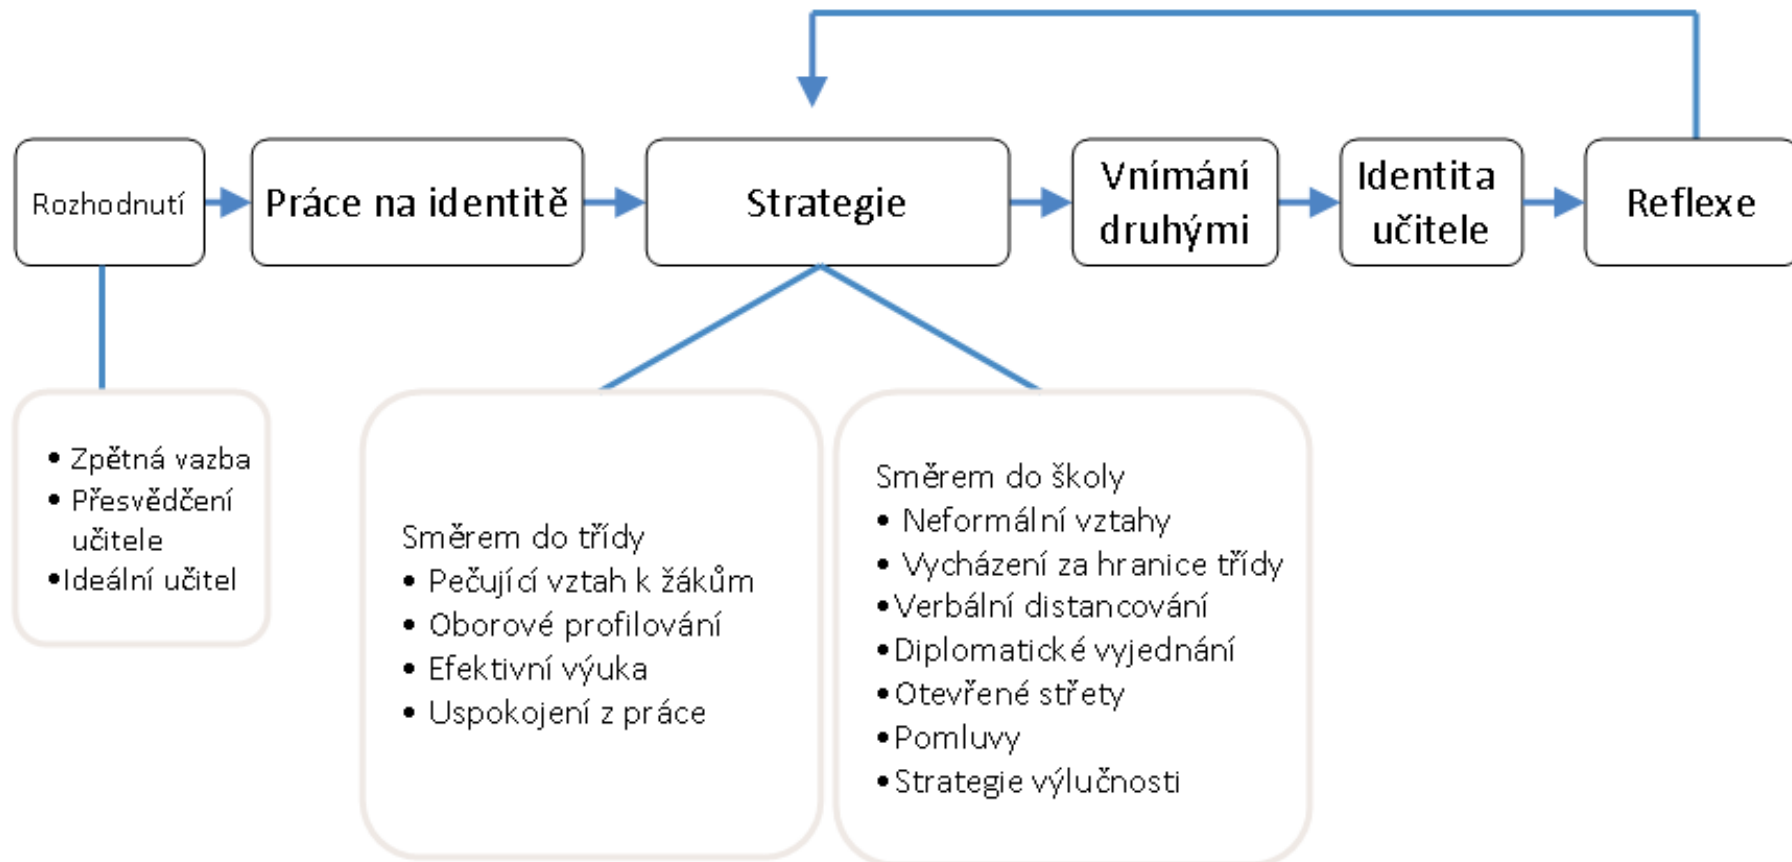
Rozhodnutí

Práce na identitě

Strategie

Vnímání druhými

Identita učitele

Reflexe

• Zpětná vazba
• Přesvědčení učitele
• Ideální učitel

Směrem do třídy
• Pečující vztah k žákům
• Oborové profilování
• Efektivní výuka
• Uspokojení z práce

Směrem do školy
• Neformální vztahy
• Vycházení za hranice třídy
• Verbální distancování
• Diplomatické vyjednání
• Otevřené střety
• Pomluvy
• Strategie výlučnosti